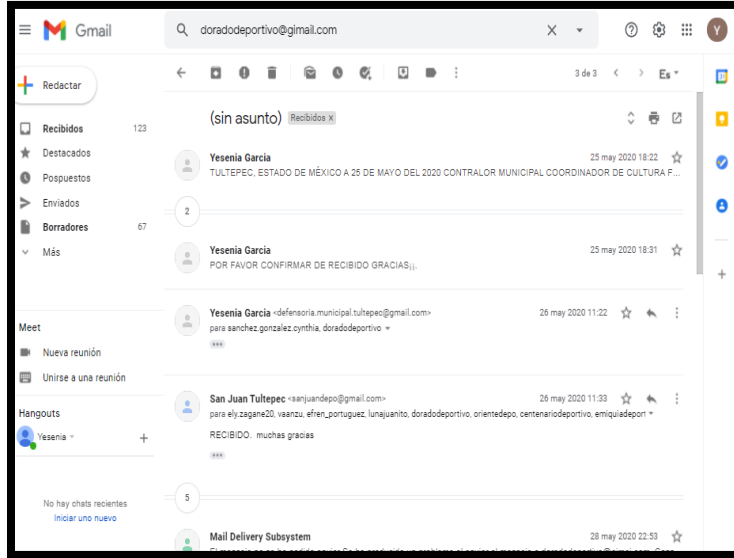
Gmail

doradodeportivo@gmail.com

Y

Redactar

Recibidos 123
Destacados
Pospuestos
Enviados
Borradores 67
Más

Meet
Nueva reunión
Unirse a una reunión

Hangouts
Yesenia

No hay chats recientes
Iniciar uno nuevo

3 de 3
Es

(sin asunto) Recibidos x

Yesenia Garcia 25 may 2020 18:22
TULTEPEC, ESTADO DE MÉXICO A 25 DE MAYO DEL 2020 CONTRALOR MUNICIPAL COORDINADOR DE CULTURA F...

2

Yesenia Garcia 25 may 2020 18:31
POR FAVOR CONFIRMAR DE RECIBIDO GRACIAS¡¡.

Yesenia Garcia <defensoria.municipal.tultepec@gmail.com> 26 may 2020 11:22
para sanchez.gonzalez.cynthia, doradodeportivo

San Juan Tultepec <sanjuandepo@gmail.com> 26 may 2020 11:33
para ely.zagane20, vaanzu, efren_portuguez, lunajuanito, doradodeportivo, orientedepo, centenariodeportivo, emiquiadeport

RECIBIDO. muchas gracias

5

Mail Delivery Subsystem 28 may 2020 22:53
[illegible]